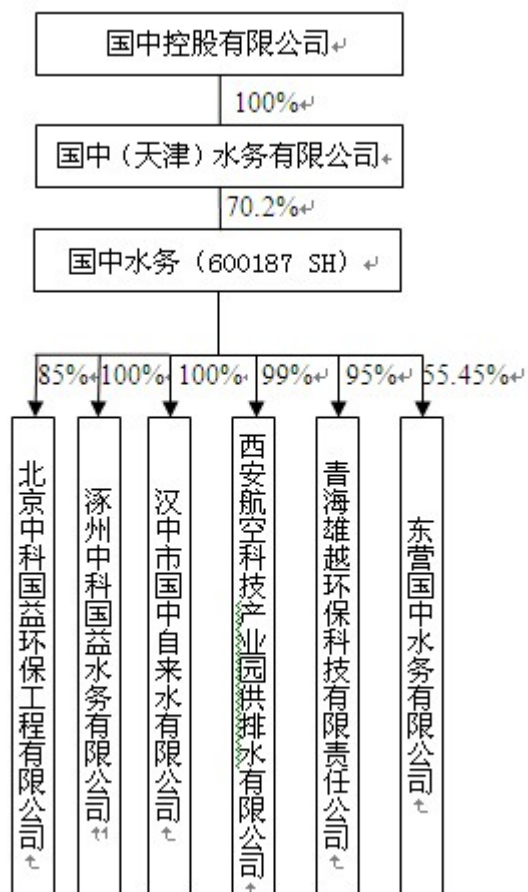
国中控股有限公司

100%

国中（天津）水务有限公司

70.2%

国中水务（600187 SH）

85%

100%

100%

99%

95%

55.45%

北京中科国益环保工程有限公司

涿州中科国益水务有限公司

汉中市国中自来水有限公司

西安航空科技产业园供排水有限公司

青海雄越环保科技有限责任公司

东营国中水务有限公司